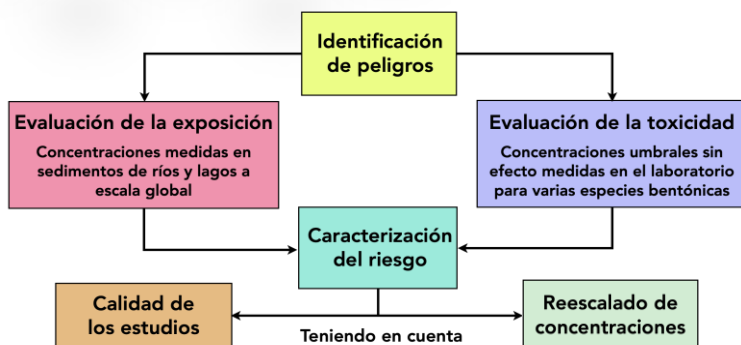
Identificación de peligros

Evaluación de la exposición

Concentraciones medidas en sedimentos de ríos y lagos a escala global

Evaluación de la toxicidad

Concentraciones umbrales sin efecto medidas en el laboratorio para varias especies bentónicas

Caracterización del riesgo

Calidad de los estudios

Teniendo en cuenta

Reescalado de concentraciones